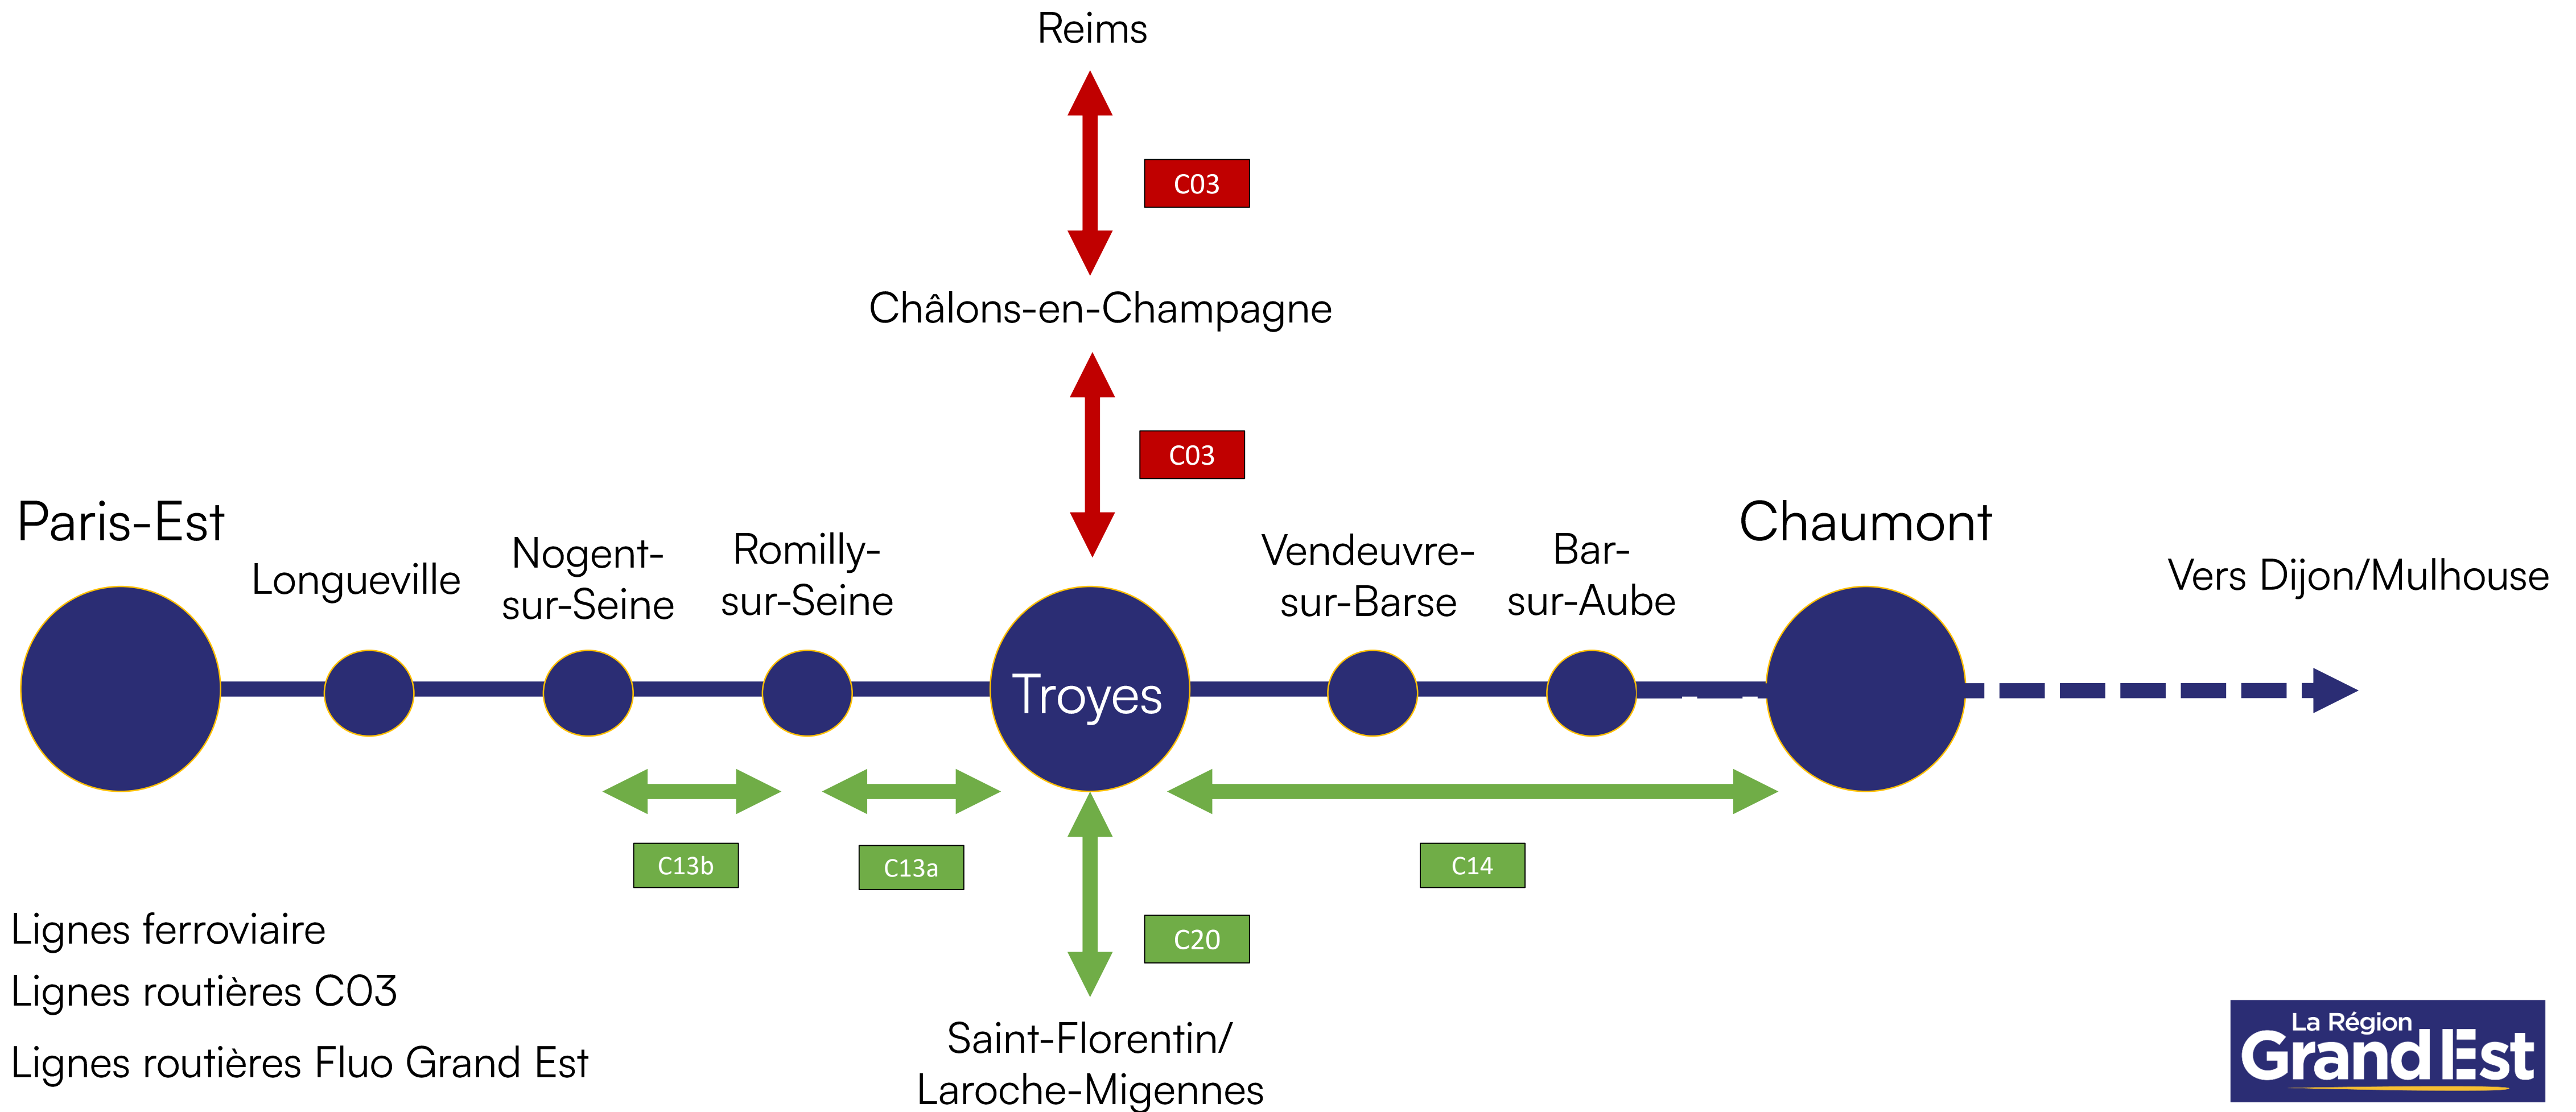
Reims

C03

Châlons-en-Champagne

C03

Paris-Est

Longueville

Nogent-sur-Seine

Romilly-sur-Seine

Troyes

Vendeuvre-sur-Barse

Bar-sur-Aube

Chaumont

Vers Dijon/Mulhouse

C13b

C13a

C14

C20

Saint-Florentin/ Laroche-Migennes

Lignes ferroviaire

Lignes routières C03

Lignes routières Fluo Grand Est

La Région Grand Est